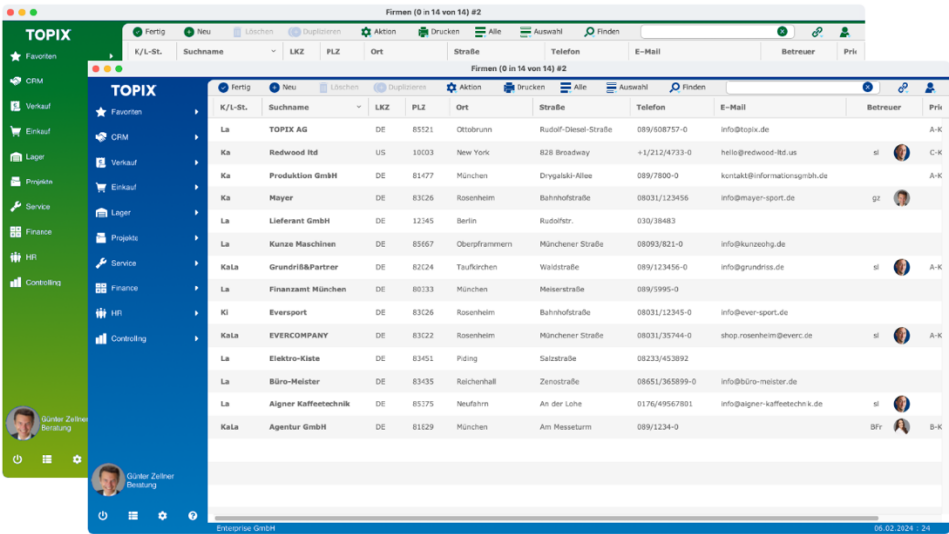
Firmen (0 in 14 von 14) #2

TOPIX

Favoriten
CRM
Verkauf
Einkauf
Lager
Projekte
Service
Finance
HR
Controlling

Günter Zellner
Beratung

Fertig Neu Löschen Duplizieren Aktion Drucken Alle Auswahl Finden

K/L-St. Suchname LKZ PLZ Ort Straße Telefon E-Mail Betreuer Pri

Firmen (0 in 14 von 14) #2

TOPIX

Favoriten
CRM
Verkauf
Einkauf
Lager
Projekte
Service
Finance
HR
Controlling

Günter Zellner
Beratung

Fertig Neu Löschen Duplizieren Aktion Drucken Alle Auswahl Finden

| K/L-St. | Suchname | LKZ | PLZ | Ort | Straße | Telefon | E-Mail | Betreuer | Pri |
|---|---|---|---|---|---|---|---|---|---|
| La | TOPIX AG | DE | 85521 | Ottobrunn | Rudolf-Diesel-Straße | 089/608757-0 | info@topix.de | | A-K |
| Ka | Redwood ltd | US | 10003 | New York | 828 Broadway | +1/212/4733-0 | hello@redwood-ltd.us | sl | C-K |
| Ka | Produktion GmbH | DE | 81477 | München | Drygalski-Allee | 089/7800-0 | kontakt@informationsgmbh.de | | A-K |
| Ka | Mayer | DE | 83026 | Rosenheim | Bahnhofstraße | 08031/123456 | info@mayer-sport.de | gz | |
| La | Lieferant GmbH | DE | 12345 | Berlin | Rudolfstr. | 030/38483 | | | |
| La | Kunze Maschinen | DE | 85667 | Oberpframmern | Münchener Straße | 08093/821-0 | info@kunzeohg.de | | |
| KaLa | Grundriß&Partner | DE | 82024 | Taufkirchen | Waldstraße | 089/123456-0 | info@grundriss.de | sl | A-K |
| La | Finanzamt München | DE | 80333 | München | Meiserstraße | 089/5995-0 | | | |
| Ki | Eversport | DE | 83026 | Rosenheim | Bahnhofstraße | 08031/12345-0 | info@ever-sport.de | | |
| KaLa | EVERCOMPANY | DE | 83022 | Rosenheim | Münchener Straße | 08031/35744-0 | shop.rosenheim@everc.de | sl | A-K |
| La | Elektro-Kiste | DE | 83451 | Piding | Salzstraße | 08233/453892 | | | |
| La | Büro-Meister | DE | 83435 | Reichenhall | Zenostraße | 08651/365899-0 | info@büro-meister.de | | |
| La | Aigner Kaffeetechnik | DE | 85375 | Neufahrn | An der Lohe | 0176/49567801 | info@aigner-kaffeetechnik.de | sl | |
| KaLa | Agentur GmbH | DE | 81829 | München | Am Messeturm | 089/1234-0 | | BFr | B-K |

Enterprise GmbH
06.02.2024 : 24